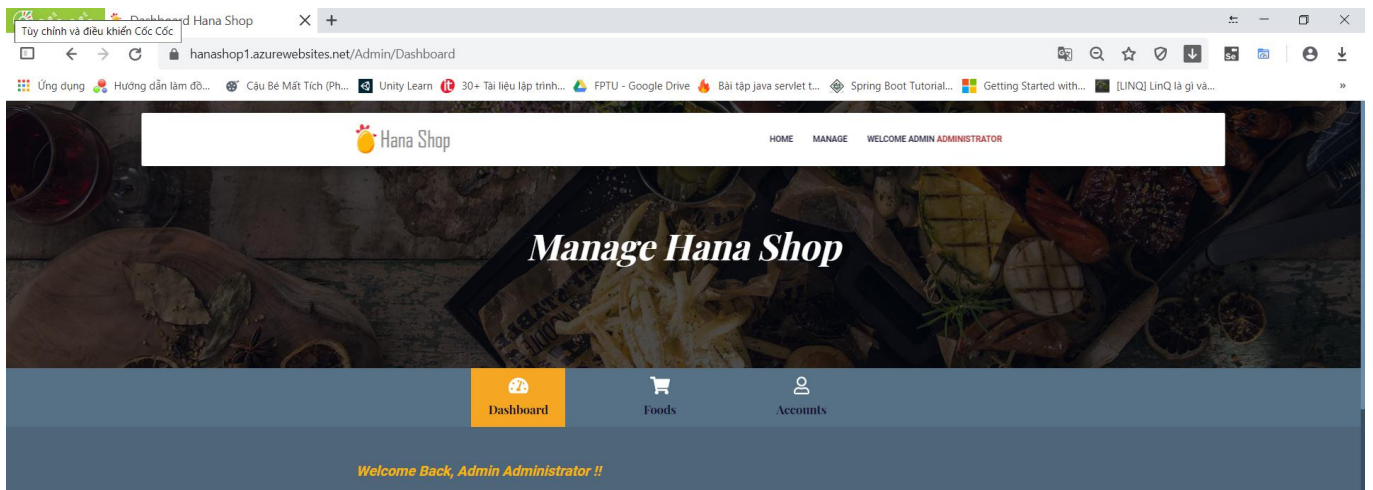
Dashboard Hana Shop
Tùy chỉnh và điều khiển Cốc Cốc
hanashop1.azurewebsites.net/Admin/Dashboard
Ứng dụng Hướng dẫn làm đồ... Cậu Bé Mất Tích (Ph... Unity Learn 30+ Tài liệu lập trình... FPTU - Google Drive Bài tập java servlet t... Spring Boot Tutorial... Getting Started with... [LINQ] LinQ là gì và...
»
Hana Shop
HOME MANAGE WELCOME ADMIN ADMINISTRATOR
Manage Hana Shop
Dashboard
Foods
Accounts
Welcome Back, Admin Administrator !!